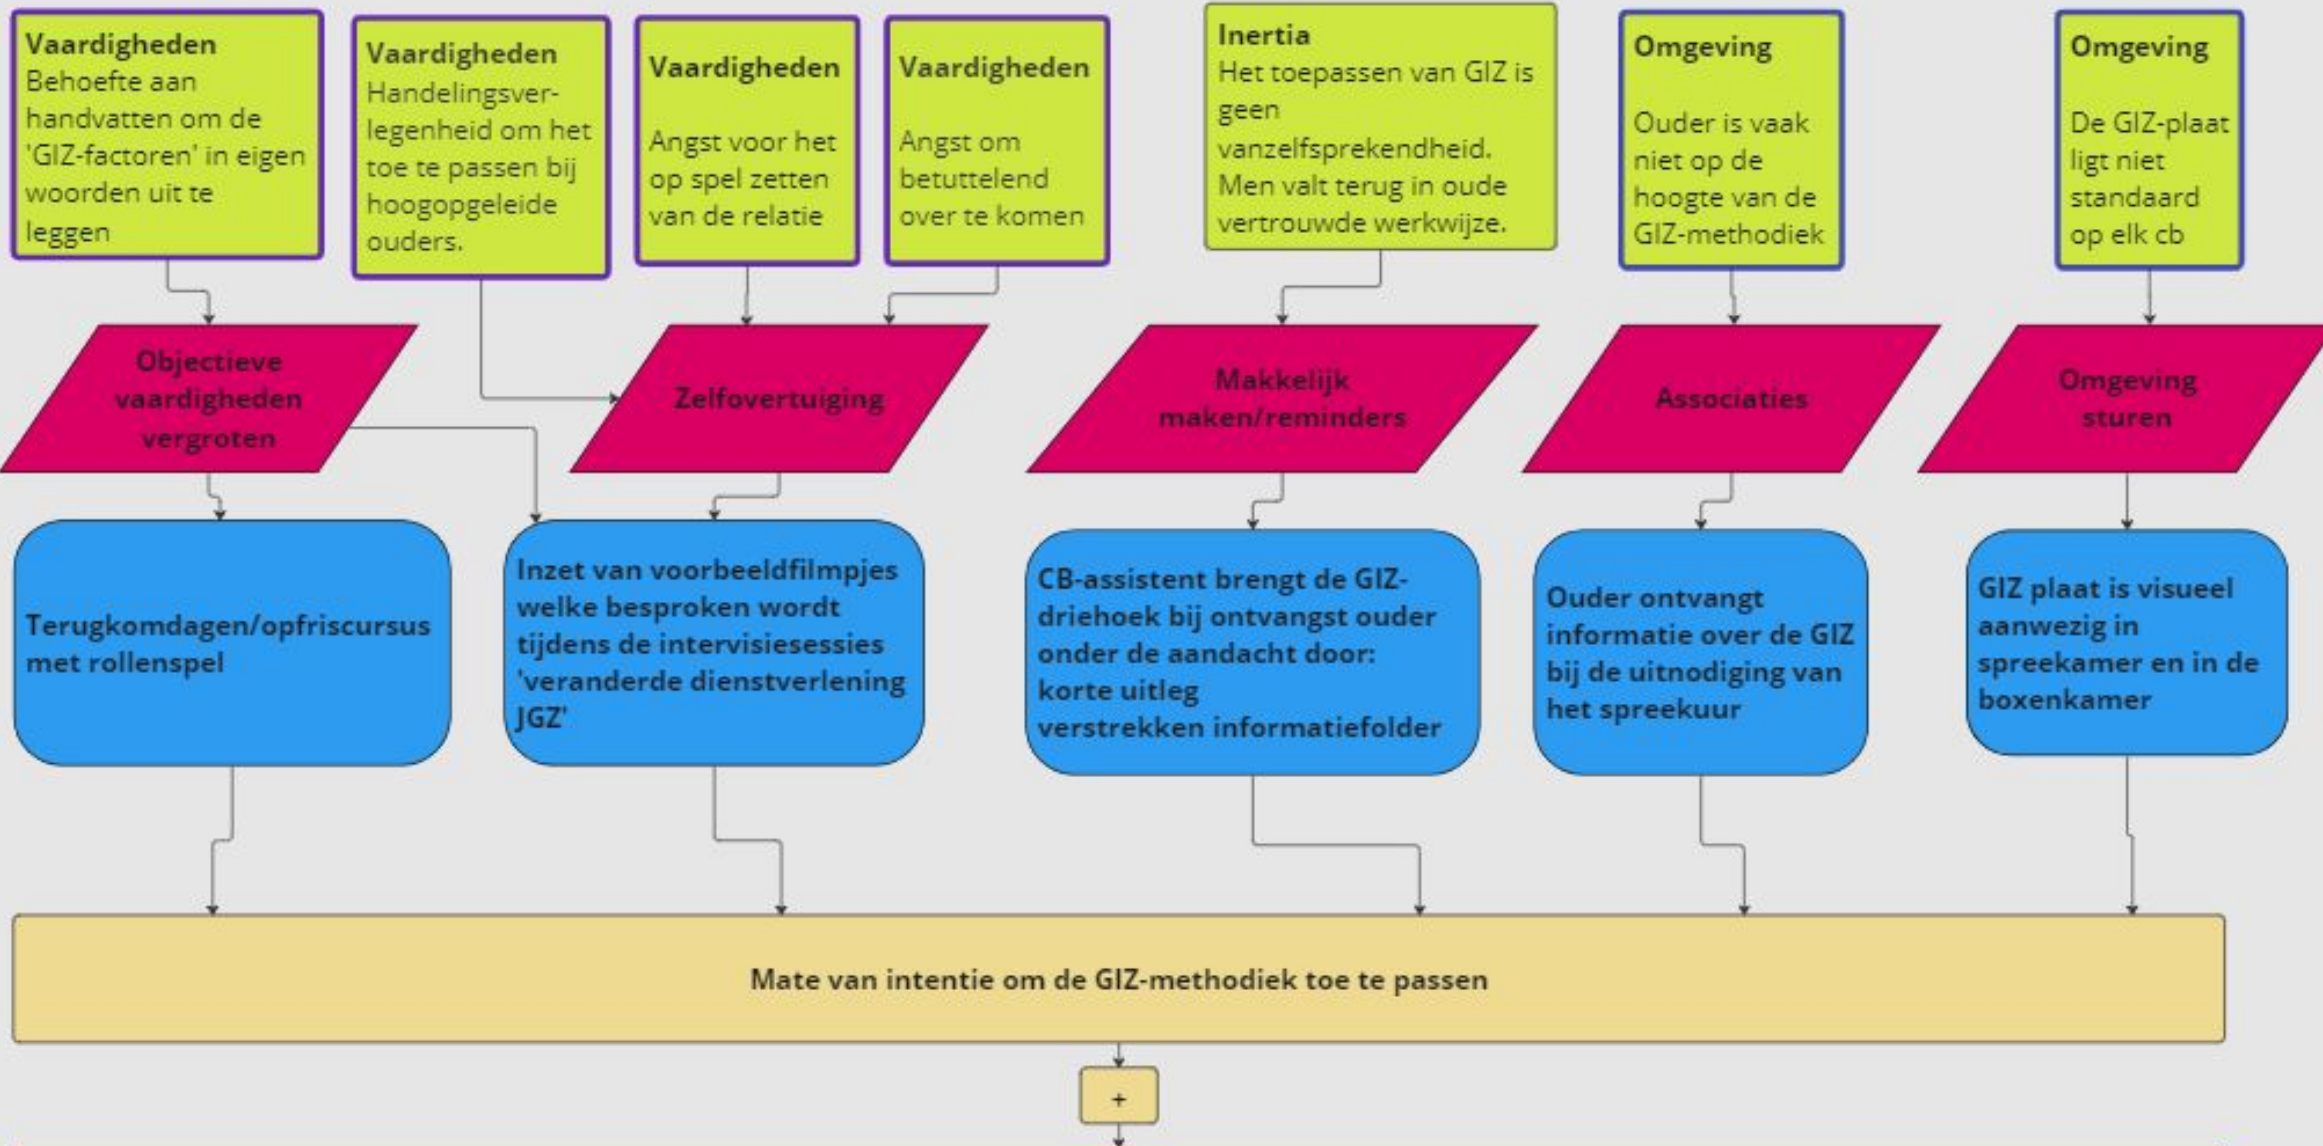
Vaardigheden
Behoefte aan handvatten om de 'GIZ-factoren' in eigen woorden uit te leggen

Vaardigheden
Handelingsverlegenheid om het toe te passen bij hoogopgeleide ouders.

Vaardigheden
Angst voor het op spel zetten van de relatie

Vaardigheden
Angst om betuttelend over te komen

Inertia
Het toepassen van GIZ is geen vanzelfsprekendheid. Men valt terug in oude vertrouwde werkwijze.

Omgeving
Ouder is vaak niet op de hoogte van de GIZ-methodiek

Omgeving
De GIZ-plaat ligt niet standaard op elk cb

Objectieve vaardigheden vergroten

Zelfovertuiging

Makkelijk maken/reminders

Associaties

Omgeving sturen

Terugkomdagen/opfriscursus met rollenspel

Inzet van voorbeeldfilmpjes welke besproken wordt tijdens de intervisiesessies 'veranderde dienstverlening JGZ'

CB-assistent brengt de GIZ-driehoek bij ontvangst ouder onder de aandacht door:
korte uitleg
verstrekken informatiefolder

Ouder ontvangt informatie over de GIZ bij de uitnodiging van het spreekuur

GIZ plaat is visueel aanwezig in spreekamer en in de boxenkamer

Mate van intentie om de GIZ-methodiek toe te passen

+